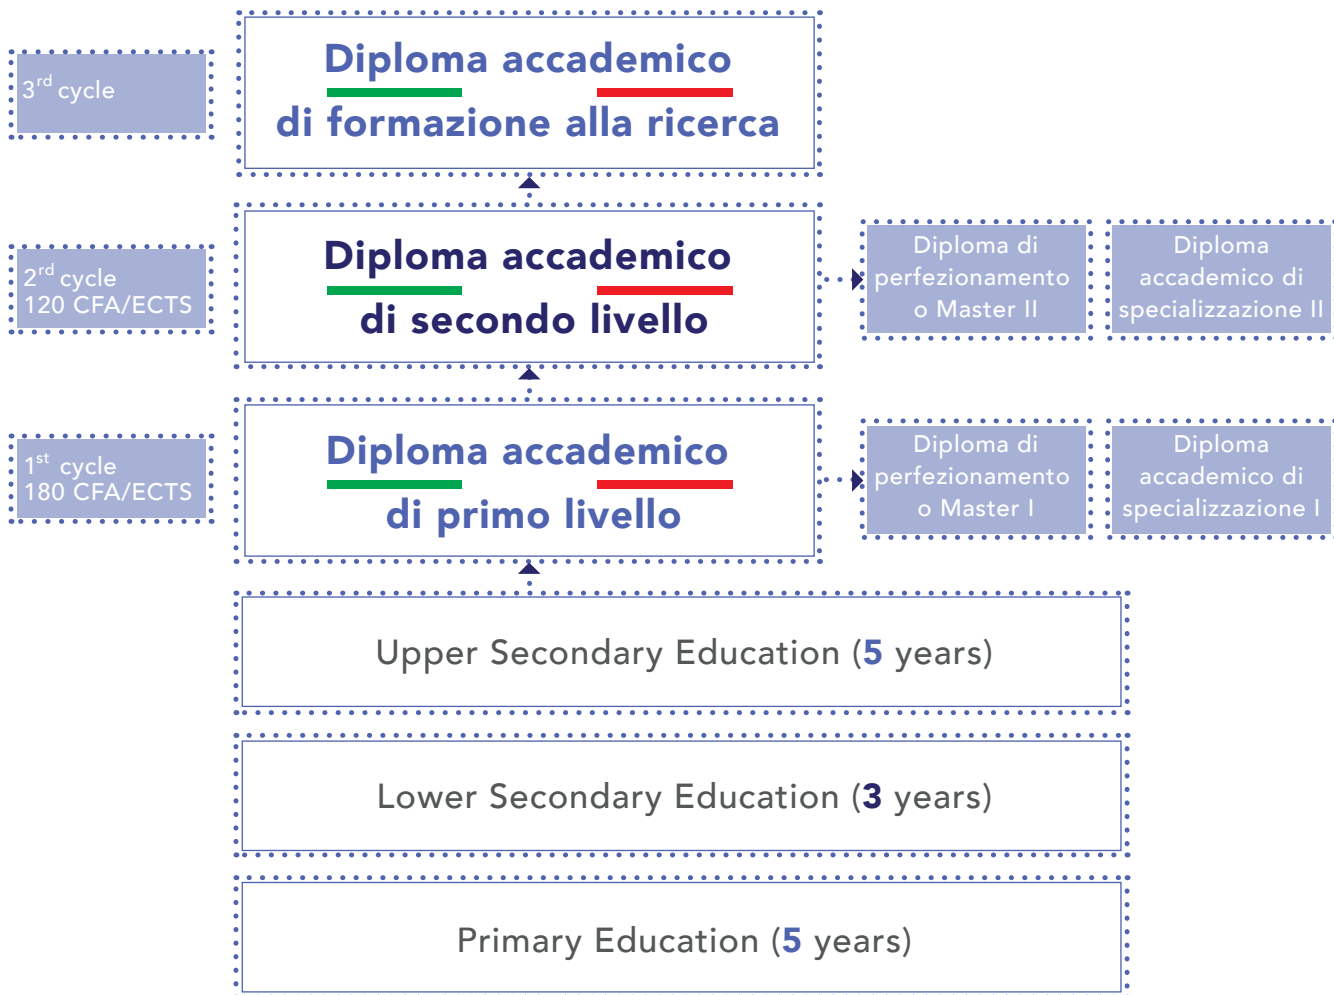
$3^{rd}$ cycle

Diploma accademico
di formazione alla ricerca

$2^{rd}$ cycle
120 CFA/ECTS

Diploma accademico
di secondo livello

Diploma di perfezionamento o Master II

Diploma accademico di specializzazione II

$1^{st}$ cycle
180 CFA/ECTS

Diploma accademico
di primo livello

Diploma di perfezionamento o Master I

Diploma accademico di specializzazione I

Upper Secondary Education (5 years)

Lower Secondary Education (3 years)

Primary Education (5 years)